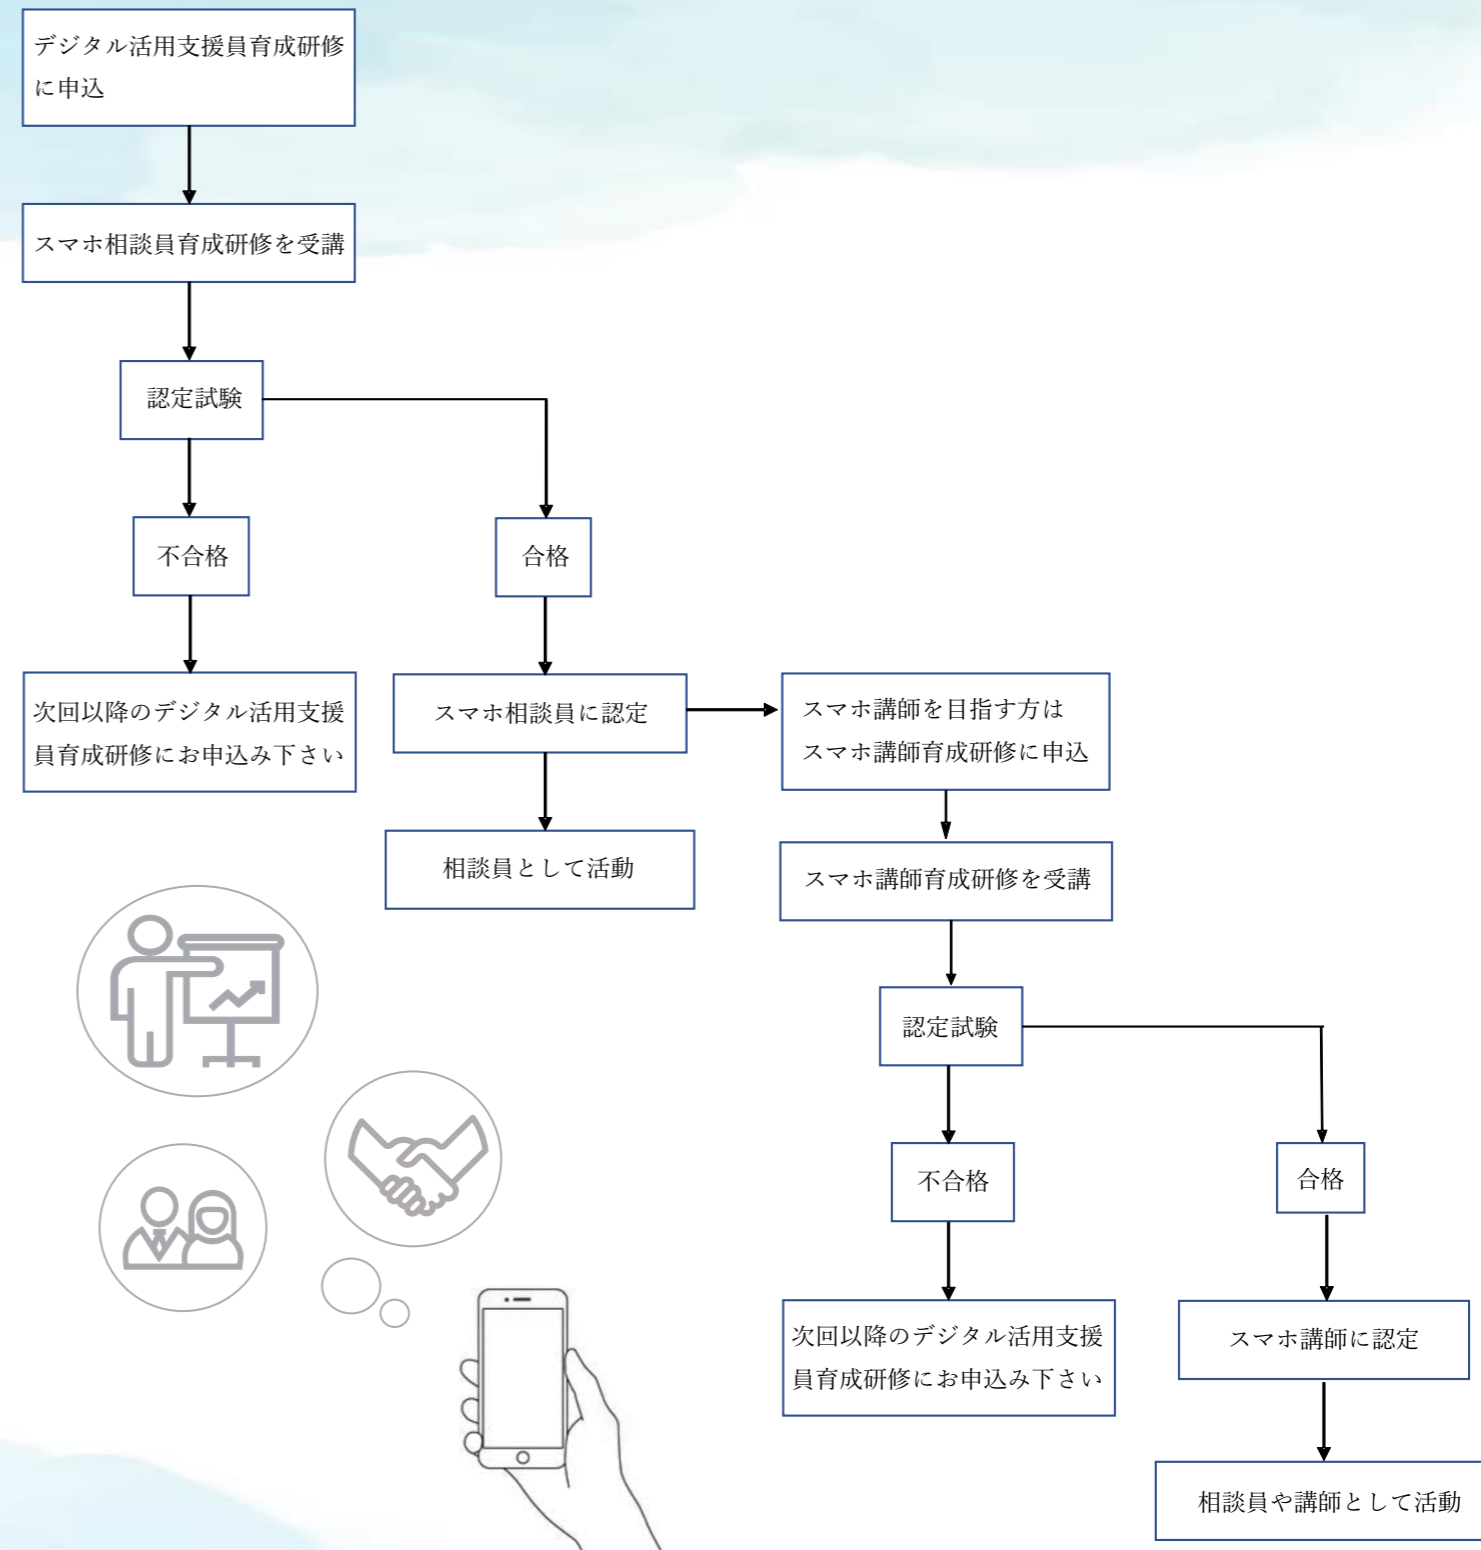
デジタル活用支援員育成研修に申込

スマホ相談員育成研修を受講

認定試験

不合格

合格

次回以降のデジタル活用支援員育成研修にお申込み下さい

スマホ相談員に認定

スマホ講師を目指す方は
スマホ講師育成研修に申込

相談員として活動

スマホ講師育成研修を受講

認定試験

不合格

合格

次回以降のデジタル活用支援員育成研修にお申込み下さい

スマホ講師に認定

相談員や講師として活動